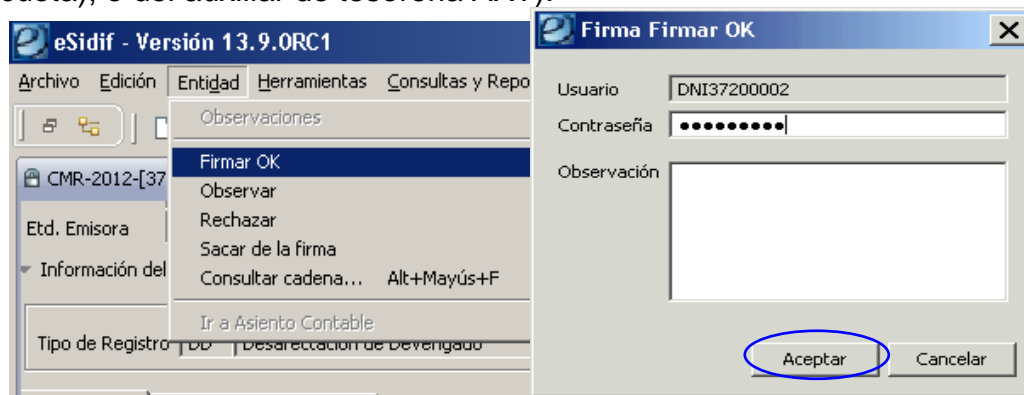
eSidif - Versión 13.9.0RC1

Archivo Edición Entidad Herramientas Consultas y Repo

Observaciones
Firmar OK
Observar
Rechazar
Sacar de la firma
Consultar cadena... Alt+Mayús+F
Ir a Asiento Contable

CMR-2012-[37

Etd. Emisora

Información del

Tipo de Registro DD Desafectación de Devengado

Firma Firmar OK

Usuario DNI37200002
Contraseña •••••••••
Observación

Aceptar Cancelar